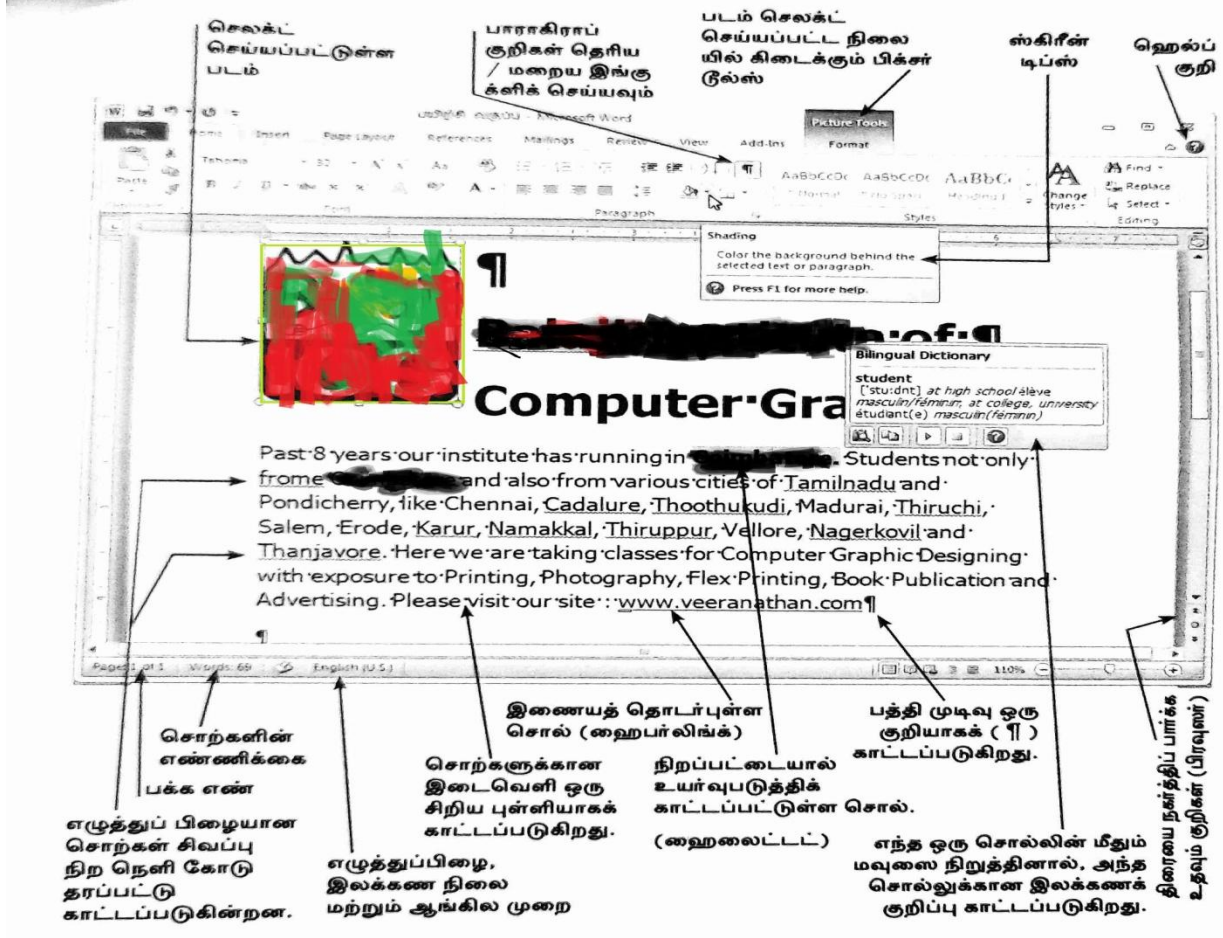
செலக்ட் செய்யப்பட்டுள்ள படம்

பாராகிராப் குறிகள் தெரிய / மறைய இங்கு க்ளிக் செய்யவும்

படம் செலக்ட் செய்யப்பட்ட நிலையில் கிடைக்கும் பிக்சர் டூல்ஸ்

ஸ்கிரீன் டிப்ஸ்

ஹெல்ப் குறி

Picture Tools

File Home Insert Page Layout References Mailings Review View Add-Ins Format

Paste Tahoma 30 Font Paragraph AaBbCcDc AaBbCcDc AaBbC Normal No Spaci... Heading 1 Styles Change Styles Find Replace Select Editing

Shading
Color the background behind the selected text or paragraph.
Press F1 for more help.

¶

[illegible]·of·¶

Bilingual Dictionary
student
['stu:dnt] at high school élève masculin/féminin, at college, university étudiant(e) masculin(féminin)

Computer·Gra

Past·8·years·our·institute·has·running·in·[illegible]. Students·not·only·frome·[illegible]·and·also·from·various·cities·of·Tamilnadu·and·Pondicherry,·like·Chennai,·Cadalure,·Thoothukudi,·Madurai,·Thiruchi,·Salem,·Erode,·Karur,·Namakkal,·Thiruppur,·Vellore,·Nagerkovil·and·Thanjavore.·Here·we·are·taking·classes·for·Computer·Graphic·Designing·with·exposure·to·Printing,·Photography,·Flex·Printing,·Book·Publication·and·Advertising.·Please·visit·our·site·:·www.veeranathan.com¶

¶

Page: 1 of 1 Words: 69 English (U.S.) 110%

இணையத் தொடர்புள்ள சொல் (ஹைபர்லிங்க்)

பத்தி முடிவு ஒரு குறியாகக் ( ¶ ) காட்டப்படுகிறது.

திரையை நகர்த்திப் பார்க்க உதவும் குறிகள் (பிரவுஸர்)

சொற்களின் எண்ணிக்கை

பக்க எண்

சொற்களுக்கான இடைவெளி ஒரு சிறிய புள்ளியாகக் காட்டப்படுகிறது.

நிறப்பட்டையால் உயர்வுபடுத்திக் காட்டப்பட்டுள்ள சொல்.

(ஹைலைட்டட்)

எழுத்துப் பிழையான சொற்கள் சிவப்பு நிற நெளி கோடு தரப்பட்டு காட்டப்படுகின்றன.

எழுத்துப்பிழை, இலக்கண நிலை மற்றும் ஆங்கில முறை

எந்த ஒரு சொல்லின் மீதும் மவுஸை நிறுத்தினால், அந்த சொல்லுக்கான இலக்கணக் குறிப்பு காட்டப்படுகிறது.